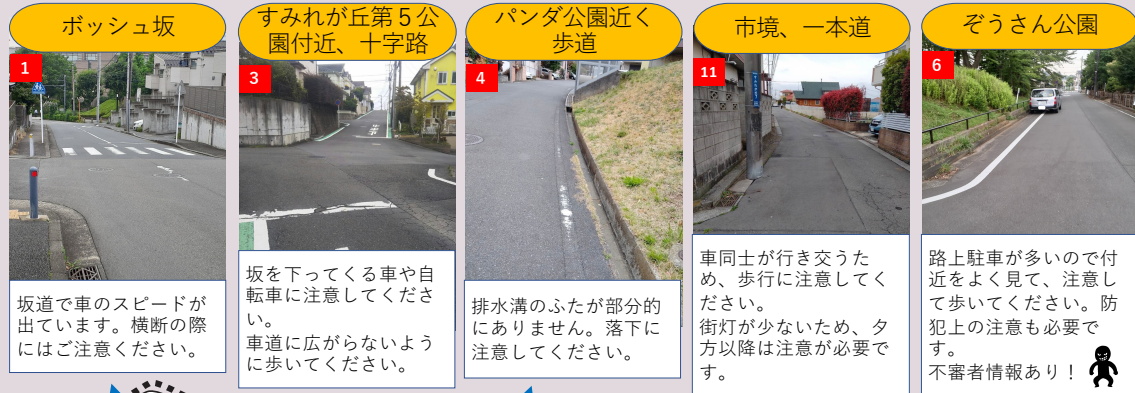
ボッシュ坂

1

坂道で車のスピードが出ています。横断の際にはご注意ください。

すみれが丘第５公園付近、十字路

3

坂を下ってくる車や自転車に注意してください。
車道に広がらないように歩いてください。

パンダ公園近く歩道

4

排水溝のふたが部分的にありません。落下に注意してください。

市境、一本道

11

車同士が行き交うため、歩行に注意してください。
街灯が少ないため、夕方以降は注意が必要です。

ぞうさん公園

6

路上駐車が多いので付近をよく見て、注意して歩いてください。防犯上の注意も必要です。
不審者情報あり！